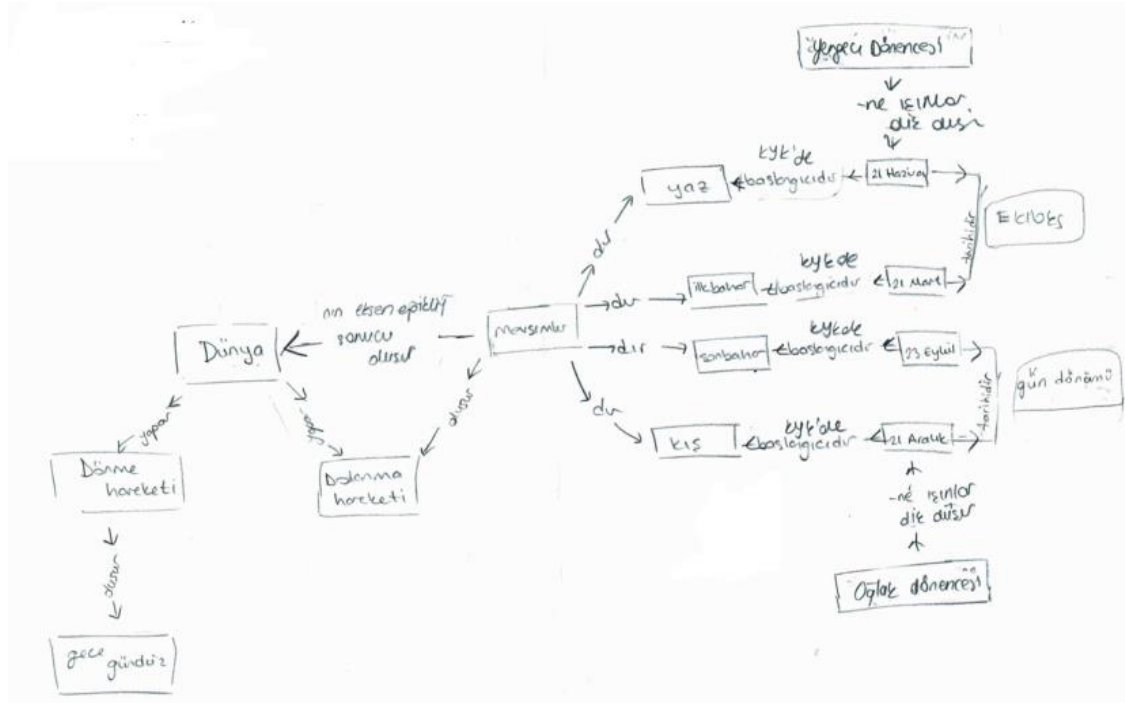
Yengeç Dönencesi

-ne ışınlar dik düşer

KYK'de başlangıcıdır

21 Haziran

yaz

dır

Ekinoks

tarihidir

KYK'de başlangıcıdır

21 Mart

ilkbahar

dır

nın eksen eğikliği sonucu oluşur

Mevsimler

Dünya

dır

sonbahar

KYK'de başlangıcıdır

23 Eylül

gün dönümü

tarihidir

oluşur

yapar

yapar

dır

kış

KYK'de başlangıcıdır

21 Aralık

Dönme hareketi

Dolanma hareketi

-ne ışınlar dik düşer

oluşur

Oğlak dönencesi

gece gündüz